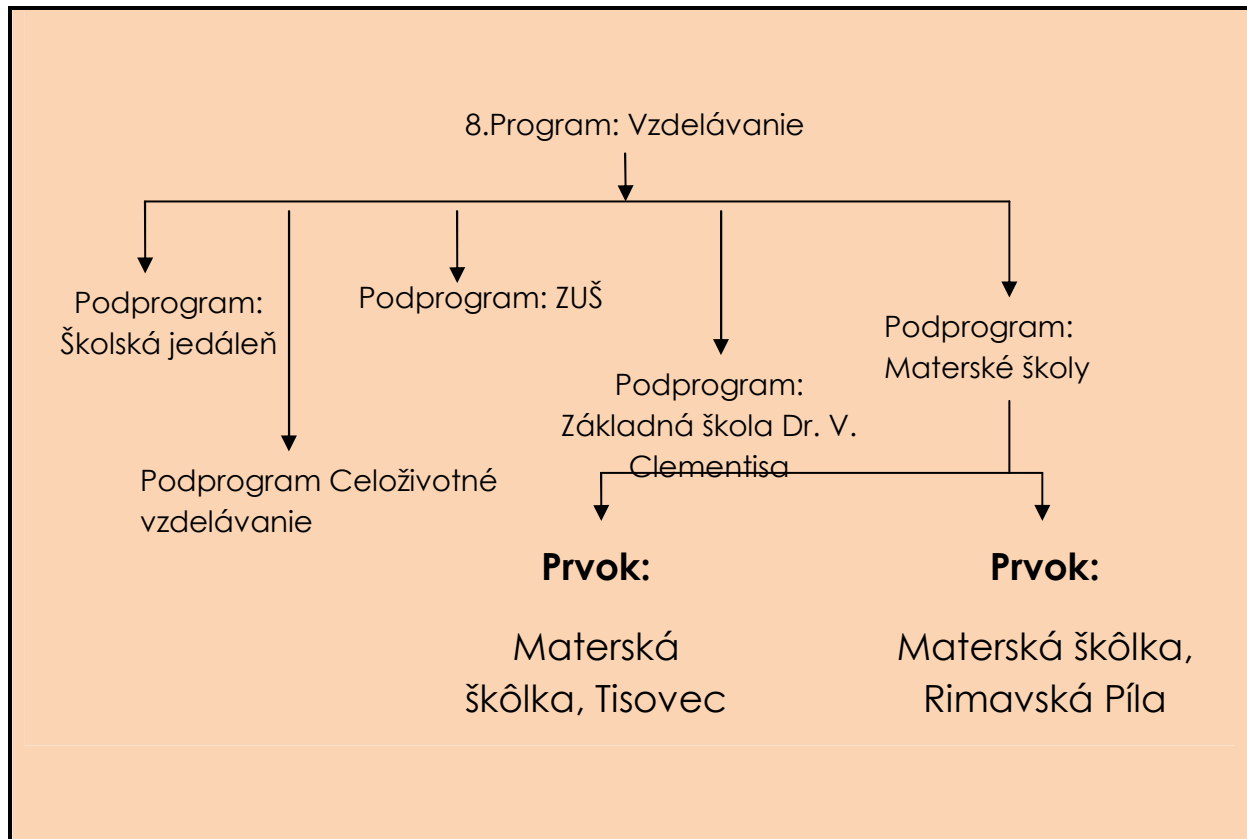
8.Program: Vzdelávanie

Podprogram: Školská jedáleň

Podprogram: ZUŠ

Podprogram: Materské školy

Podprogram: Základná škola Dr. V. Clementisa

Podprogram Celoživotné vzdelávanie

**Prvok:**

Materská škôlka, Tisovec

**Prvok:**

Materská škôlka, Rimavská Píla